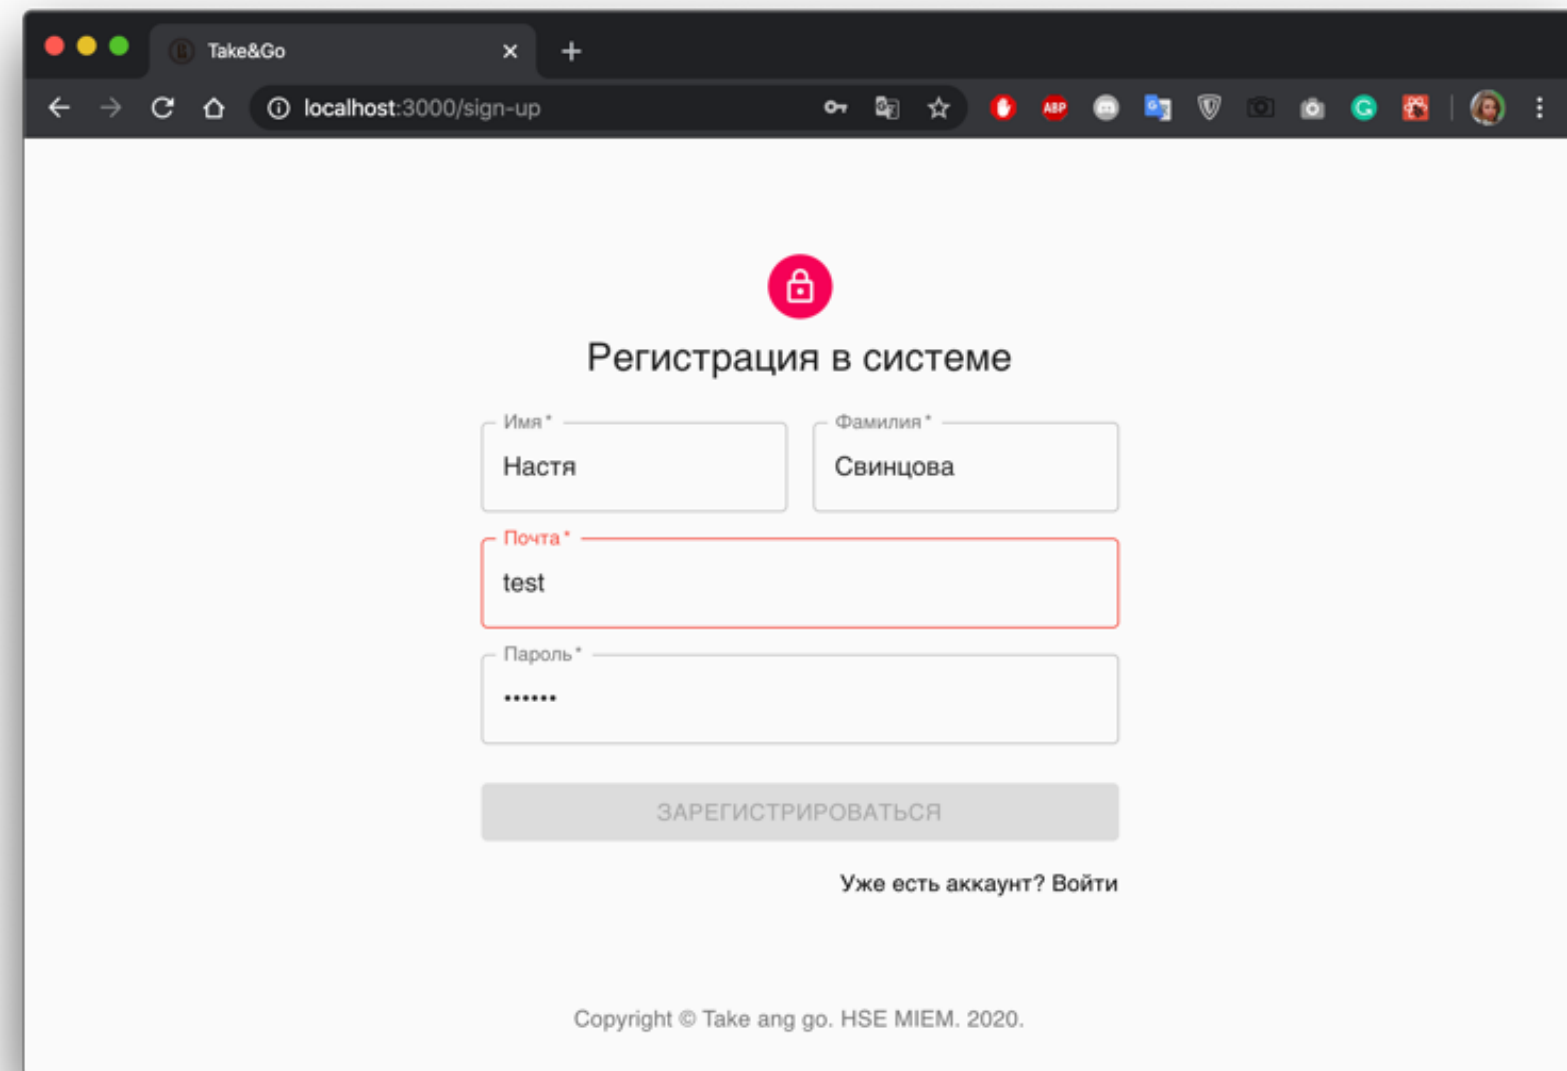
Take&Go

localhost:3000/sign-up

ABP

Регистрация в системе

Имя *
Настя

Фамилия *
Свинцова

Почта *
test

Пароль *
••••••

ЗАРЕГИСТРИРОВАТЬСЯ

Уже есть аккаунт? Войти

Copyright © Take ang go. HSE MIEM. 2020.